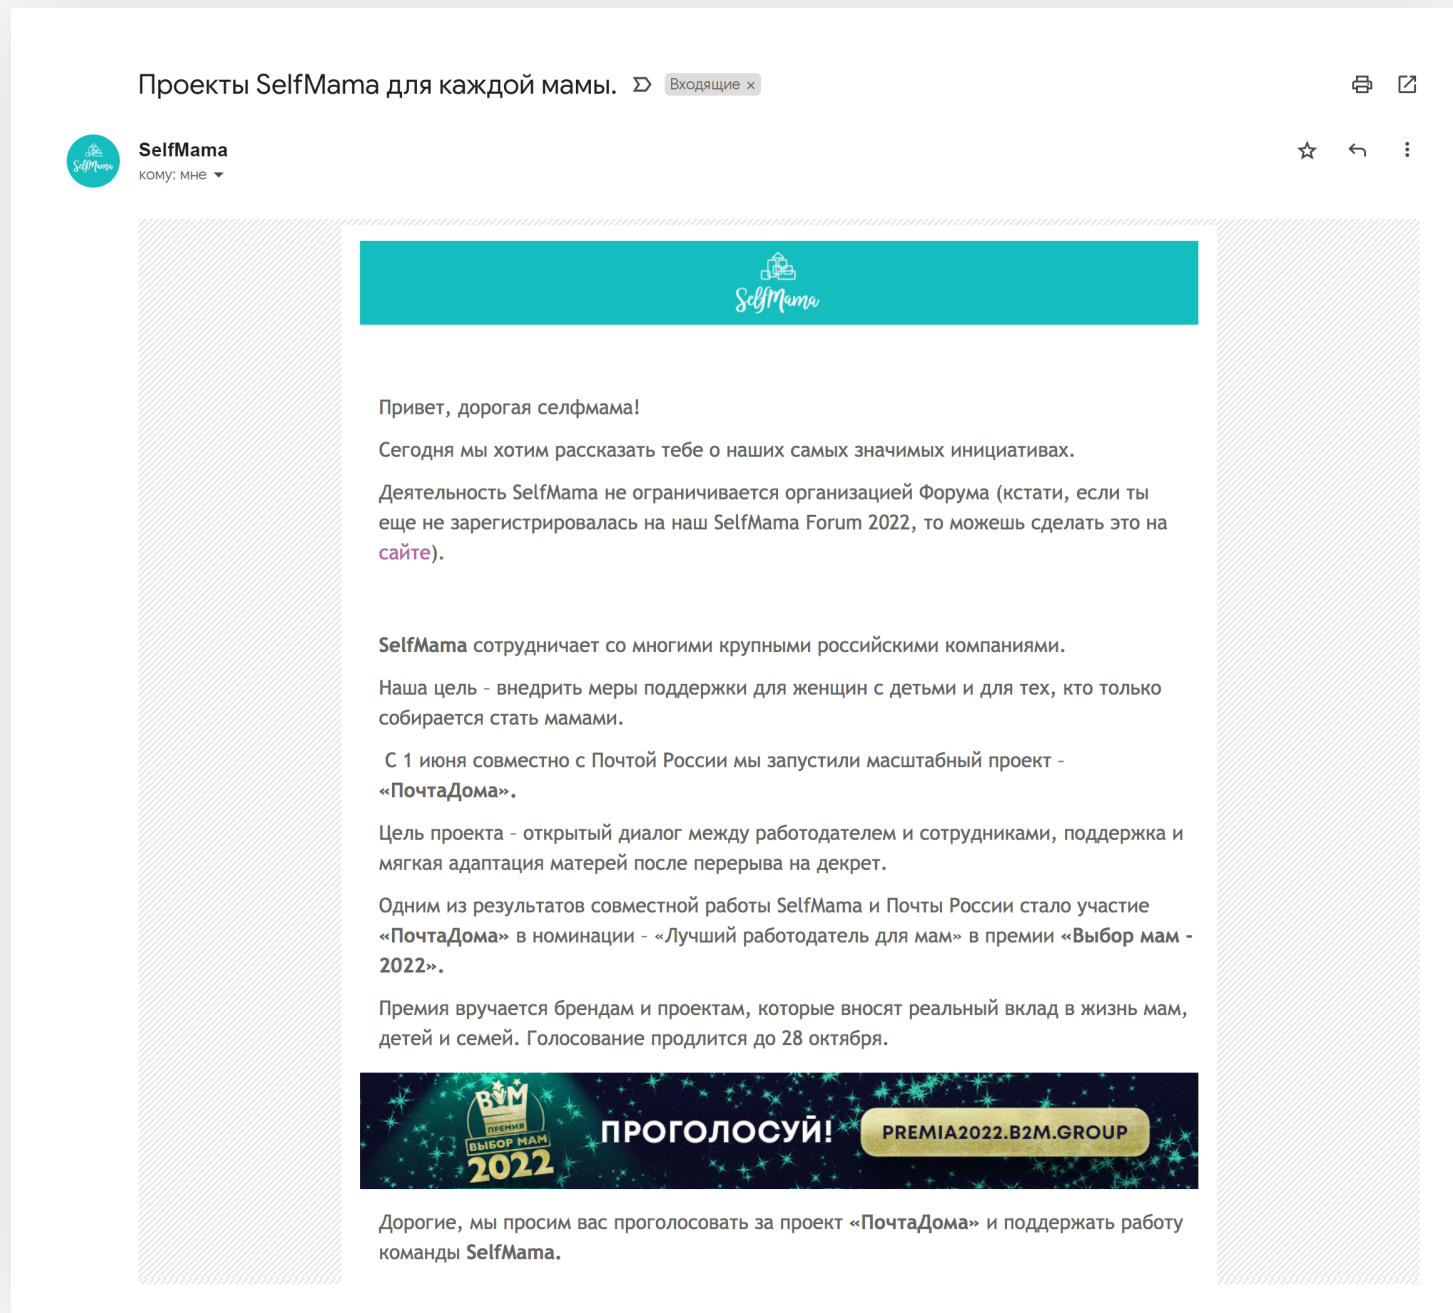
Проекты SelfMama для каждой мамы. Входящие ×

SelfMama
кому: мне

SelfMama

Привет, дорогая селфмама!

Сегодня мы хотим рассказать тебе о наших самых значимых инициативах.

Деятельность SelfMama не ограничивается организацией Форума (кстати, если ты еще не зарегистрировалась на наш SelfMama Forum 2022, то можешь сделать это на сайте).

SelfMama сотрудничает со многими крупными российскими компаниями.

Наша цель - внедрить меры поддержки для женщин с детьми и для тех, кто только собирается стать мамами.

С 1 июня совместно с Почтой России мы запустили масштабный проект - «ПочтаДома».

Цель проекта - открытый диалог между работодателем и сотрудниками, поддержка и мягкая адаптация матерей после перерыва на декрет.

Одним из результатов совместной работы SelfMama и Почты России стало участие «ПочтаДома» в номинации - «Лучший работодатель для мам» в премии «Выбор мам - 2022».

Премия вручается брендам и проектам, которые вносят реальный вклад в жизнь мам, детей и семей. Голосование продлится до 28 октября.

BM ПРЕМИЯ ВЫБОР МАМ 2022 ПРОГОЛОСУЙ! PREMIA2022.B2M.GROUP

Дорогие, мы просим вас проголосовать за проект «ПочтаДома» и поддержать работу команды SelfMama.